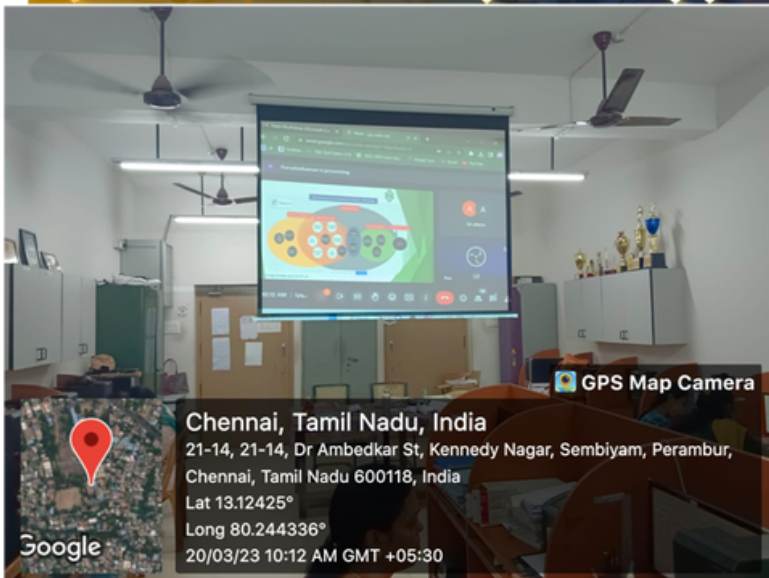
GPS Map Camera

Chennai, Tamil Nadu, India

21-14, 21-14, Dr Ambedkar St, Kennedy Nagar, Sembiyam, Perambur, Chennai, Tamil Nadu 600118, India

Lat 13.12425°

Long 80.244336°

20/03/23 10:12 AM GMT +05:30

Google